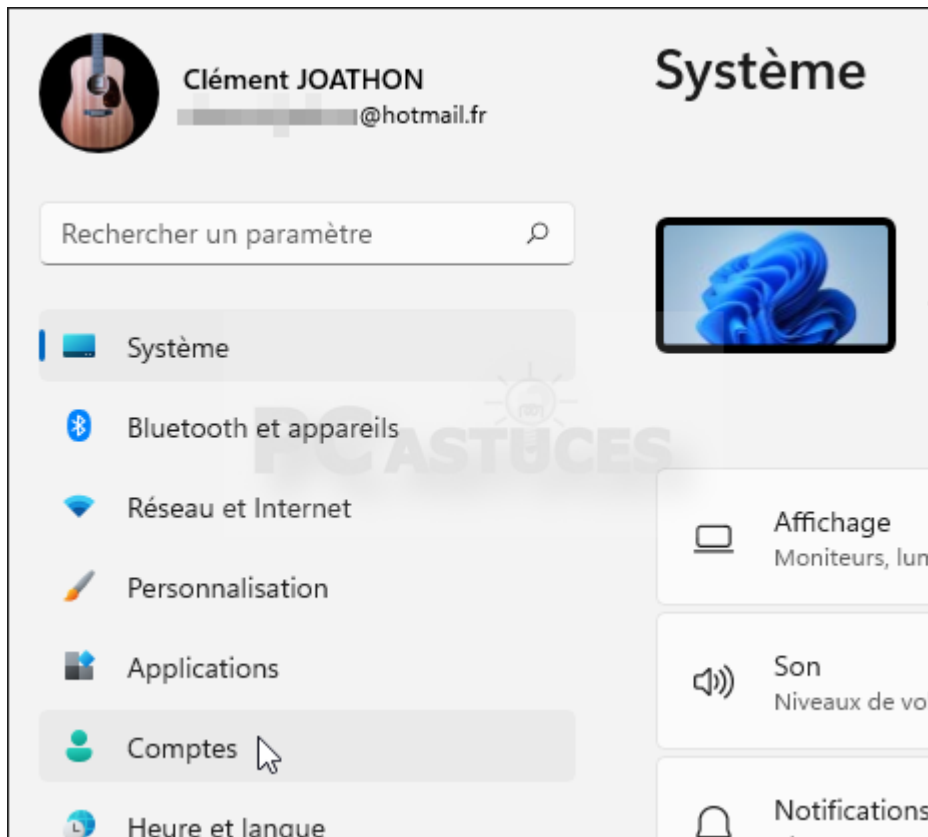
Clément JOATHON
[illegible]@hotmail.fr

Système

Rechercher un paramètre

Système

Bluetooth et appareils

Réseau et Internet

Personnalisation

Applications

Comptes

Heure et langue

PC ASTUCES

Affichage
Moniteurs, lum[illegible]

Son
Niveaux de vo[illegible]

Notifications